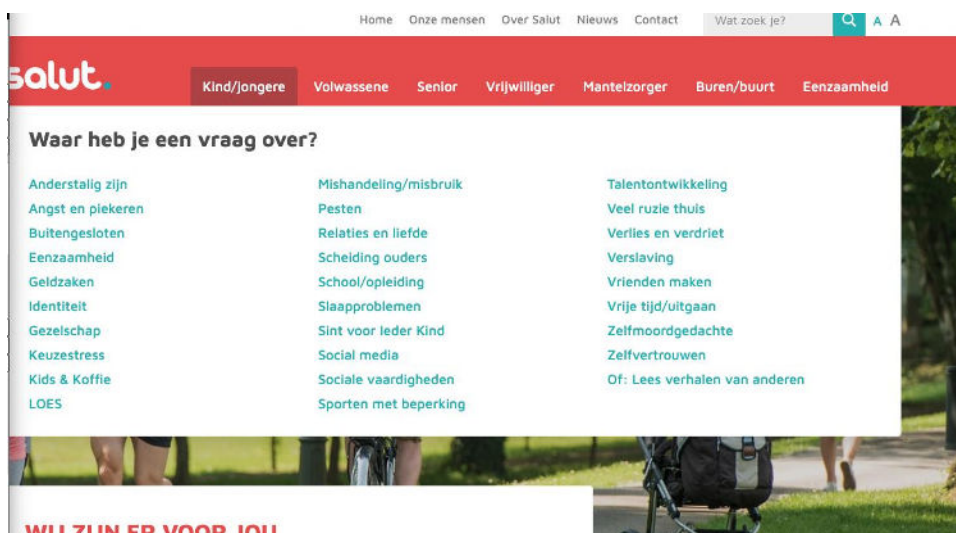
Home Onze mensen Over Salut Nieuws Contact Wat zoek je? A A

salut.

Kind/jongere Volwassene Senior Vrijwilliger Mantelzorger Buren/buurt Eenzaamheid

Waar heb je een vraag over?

Anderstalig zijn
Angst en piekeren
Buitengesloten
Eenzaamheid
Geldzaken
Identiteit
Gezelschap
Keuzestress
Kids & Koffie
LOES

Mishandeling/misbruik
Pesten
Relaties en liefde
Scheiding ouders
School/opleiding
Slaapproblemen
Sint voor ieder Kind
Social media
Sociale vaardigheden
Sporten met beperking

Talentontwikkeling
Veel ruzie thuis
Verlies en verdriet
Verslaving
Vrienden maken
Vrije tijd/uitgaan
Zelfmoordgedachte
Zelfvertrouwen
Of: Lees verhalen van anderen

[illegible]